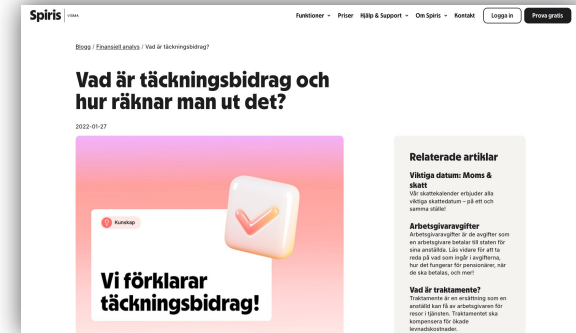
Spiris | VISMA

Funktioner ⌄ Priser Hjälp & Support ⌄ Om Spiris ⌄ Kontakt Logga in Prova gratis

Blogg / Finansiell analys / Vad är täckningsbidrag?

Vad är täckningsbidrag och hur räknar man ut det?

2022-01-27

Kunskap

Vi förklarar täckningsbidrag!

Relaterade artiklar

Viktiga datum: Moms & skatt
Vår skattekalender erbjuder alla viktiga skattedatum – på ett och samma ställe!

Arbetsgivaravgifter
Arbetsgivaravgifter är de avgifter som en arbetsgivare betalar till staten för sina anställda. Läs vidare för att ta reda på vad som ingår i avgifterna, hur det fungerar för pensionärer, när de ska betalas, och mer!

Vad är traktamente?
Traktamente är en ersättning som en anställd kan få av arbetsgivaren för resor i tjänsten. Traktamentet ska kompensera för ökade levnadskostnader.